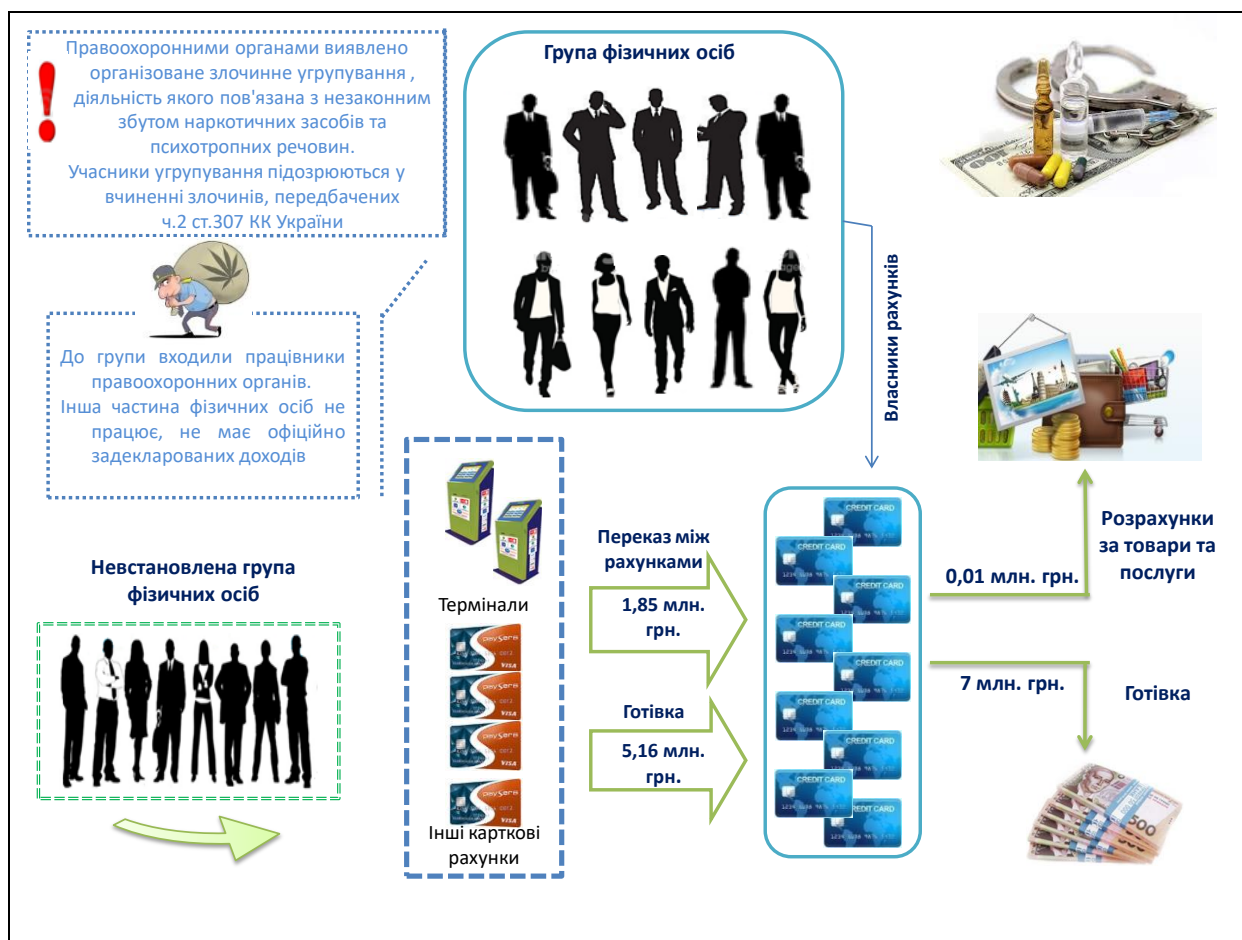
Правоохоронними органами виявлено організоване злочинне угрупування , діяльність якого пов'язана з незаконним збутом наркотичних засобів та психотропних речовин.
Учасники угрупування підозрюються у вчиненні злочинів, передбачених ч.2 ст.307 КК України

До групи входили працівники правоохоронних органів.
Інша частина фізичних осіб не працює, не має офіційно задекларованих доходів

Група фізичних осіб

Власники рахунків

Невстановлена група фізичних осіб

Термінали

Інші карткові рахунки

Переказ між рахунками

1,85 млн. грн.

Готівка

5,16 млн. грн.

CREDIT CARD

0,01 млн. грн.

Розрахунки за товари та послуги

7 млн. грн.

Готівка